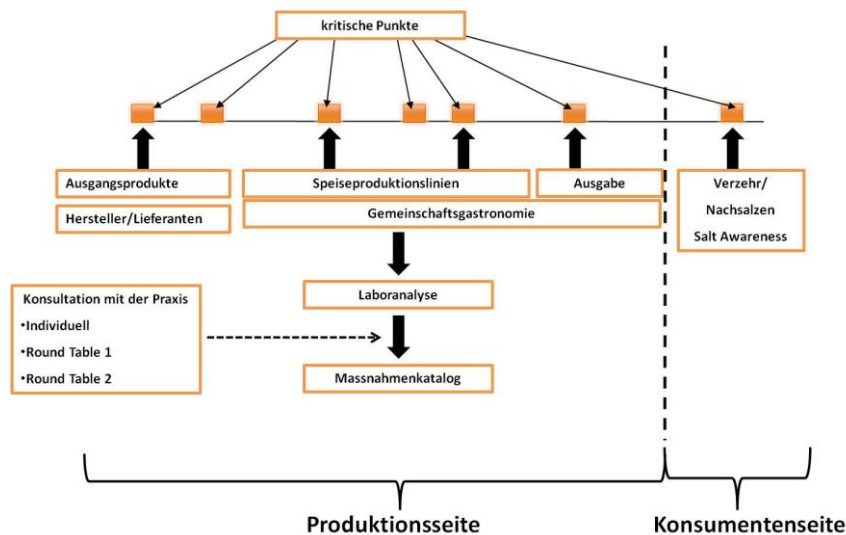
kritische Punkte

Ausgangsprodukte

Hersteller/Lieferanten

Speiseproduktionslinien

Ausgabe

Gemeinschaftsgastronomie

Verzehr/
Nachsalzen
Salt Awareness

Konsultation mit der Praxis
•Individuell
•Round Table 1
•Round Table 2

Laboranalyse

Massnahmenkatalog

Produktionsseite

Konsumentenseite